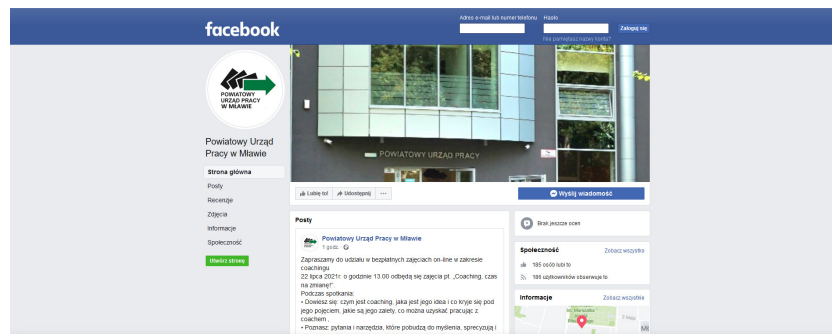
facebook

Adres e-mail lub numer telefonu
Hasło
Zaloguj się
Nie pamiętasz nazwy konta?

POWIATOWY URZĄD PRACY W MŁAWIE

Powiatowy Urząd Pracy w Mławie

Strona główna
Posty
Recenzje
Zdjęcia
Informacje
Społeczność

Utwórz stronę

POWIATOWY URZĄD PRACY

Lubię to!
Udostępnij
...
Wyślij wiadomość

Posty

Powiatowy Urząd Pracy w Mławie
1 godz.

Zapraszamy do udziału w bezpłatnych zajęciach on-line w zakresie coachingu
22 lipca 2021r. o godzinie 13.00 odbędą się zajęcia pt. „Coaching, czas na zmianę!".
Podczas spotkania:
• Dowiesz się: czym jest coaching, jaka jest jego idea i co kryje się pod jego pojęciem, jakie są jego zalety, co można uzyskać pracując z coachem.
• Poznasz: pytania i narzędzia, które pobudzą do myślenia, sprzyjają i

Brak jeszcze ocen

Społeczność
Zobacz wszystkie
185 osób lubi to
188 użytkowników obserwuje to

Informacje
Zobacz wszystkie